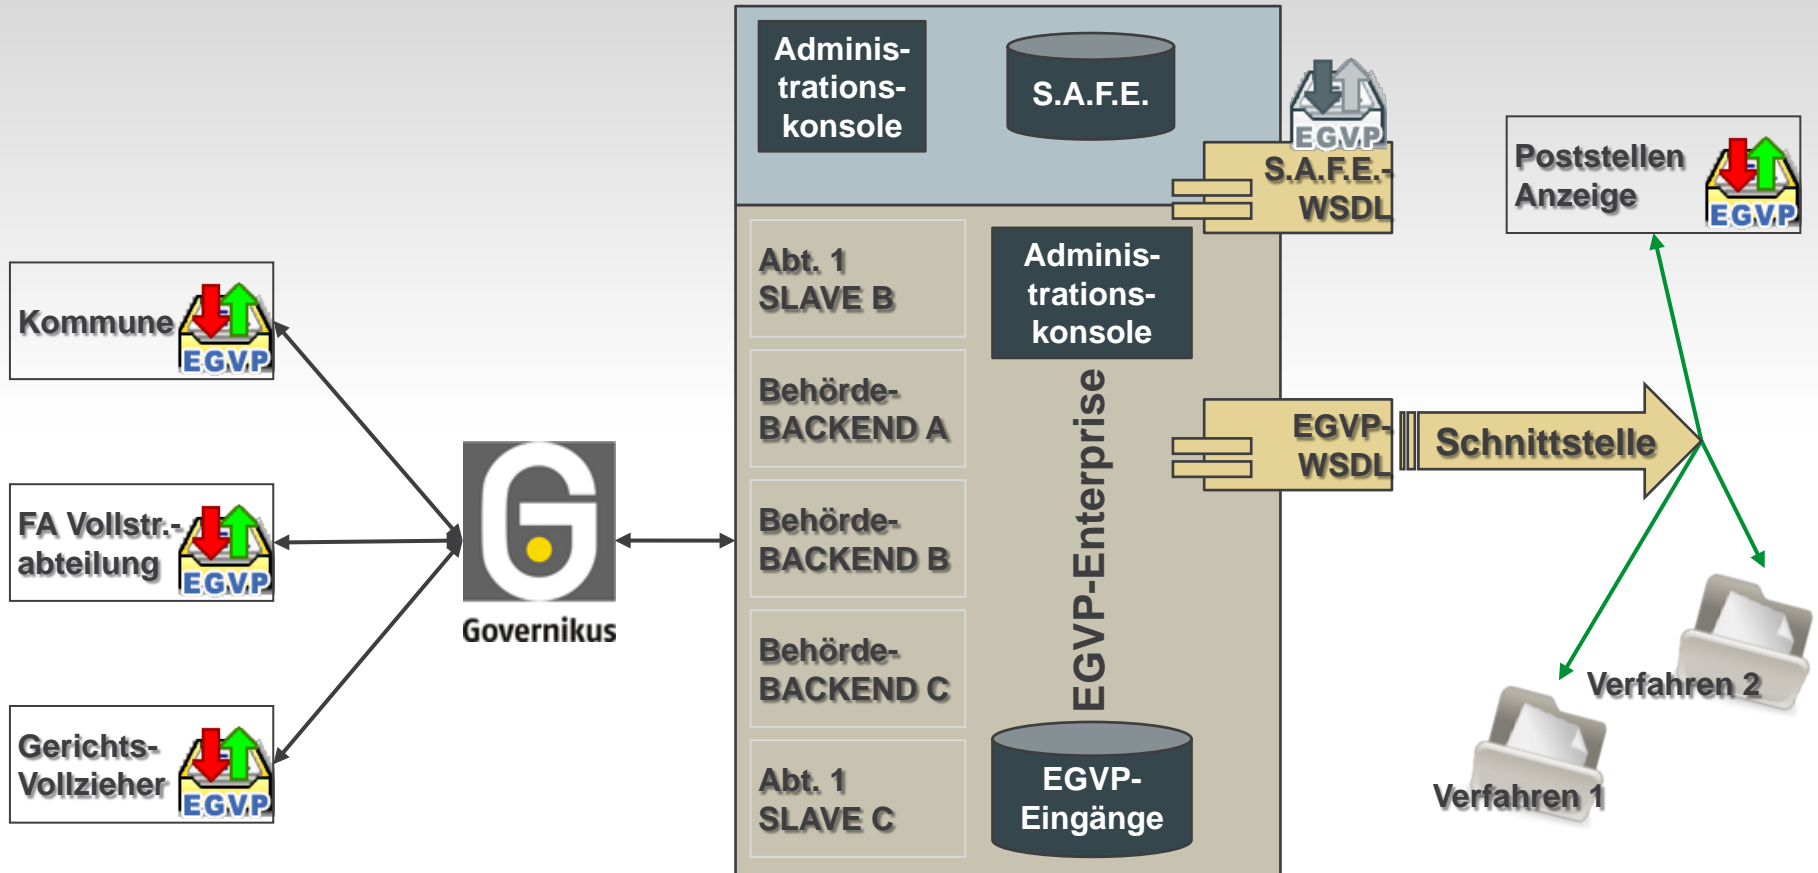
Administrationskonsole

S.A.F.E.

EGVP

S.A.F.E.-WSDL

Poststellen Anzeige

EGVP

Kommune

EGVP

FA Vollstr.-abteilung

EGVP

Gerichts-Vollzieher

EGVP

Governikus

Abt. 1 SLAVE B

Behörde-BACKEND A

Behörde-BACKEND B

Behörde-BACKEND C

Abt. 1 SLAVE C

Administrationskonsole

EGVP-Enterprise

EGVP-Eingänge

EGVP-WSDL

Schnittstelle

Verfahren 2

Verfahren 1